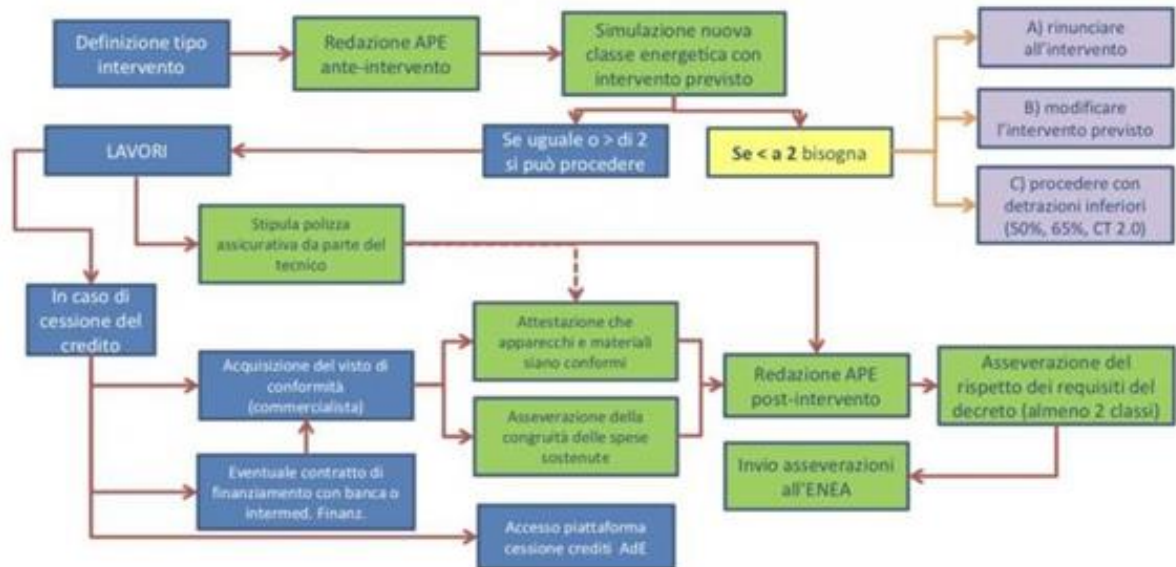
Definizione tipo intervento

Redazione APE ante-intervento

Simulazione nuova classe energetica con intervento previsto

A) rinunciare all'intervento

B) modificare l'intervento previsto

C) procedere con detrazioni inferiori (50%, 65%, CT 2.0)

LAVORI

Se uguale o > di 2 si può procedere

Se < a 2 bisogna

Stipula polizza assicurativa da parte del tecnico

In caso di cessione del credito

Attestazione che apparecchi e materiali siano conformi

Acquisizione del visto di conformità (commercialista)

Redazione APE post-intervento

Asseverazione del rispetto dei requisiti del decreto (almeno 2 classi)

Asseverazione della congruità delle spese sostenute

Eventuale contratto di finanziamento con banca o intermed. Finanz.

Invio asseverazioni all'ENEA

Accesso piattaforma cessione crediti AdE